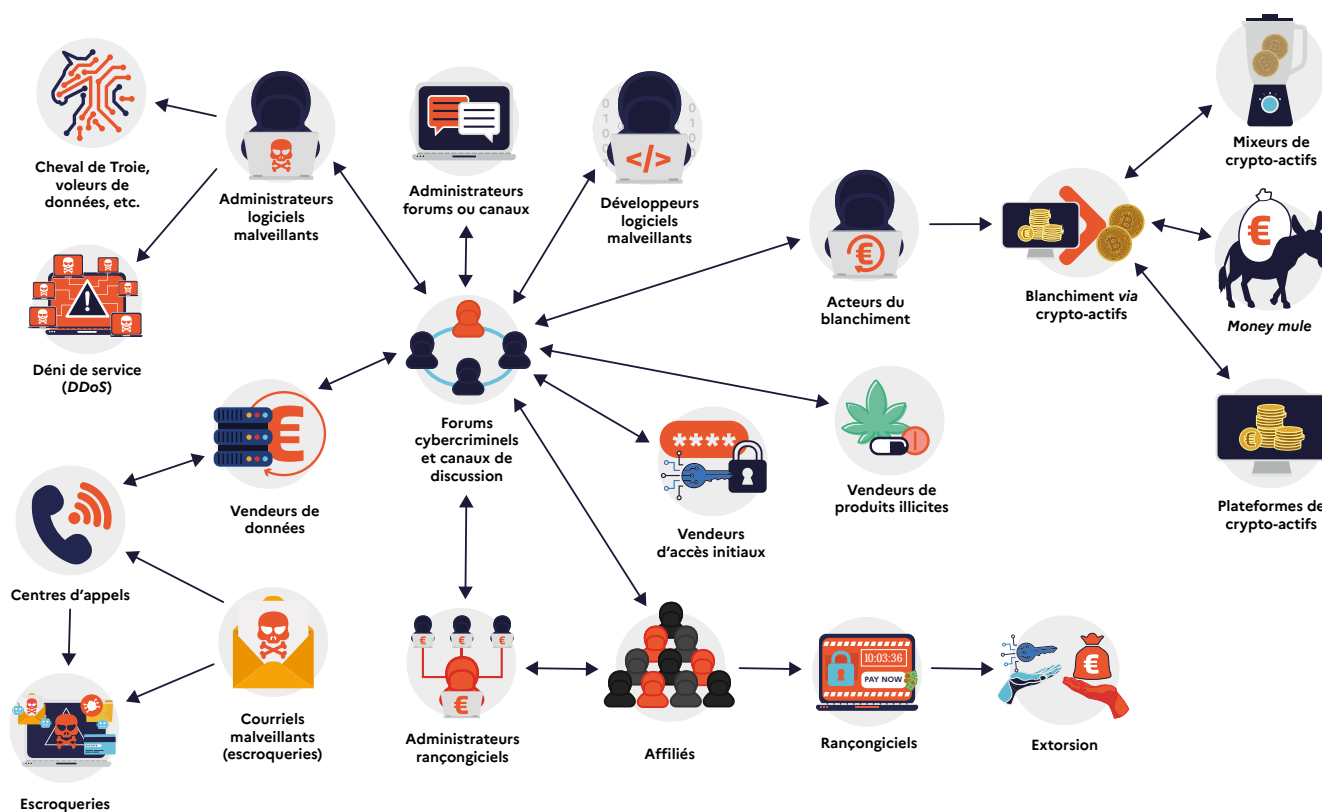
Cheval de Troie, voleurs de données, etc.

Administrateurs logiciels malveillants

Administrateurs forums ou canaux

Développeurs logiciels malveillants

Acteurs du blanchiment

Blanchiment *via* crypto-actifs

Mixeurs de crypto-actifs

*Money mule*

Plateformes de crypto-actifs

Déni de service (*DDoS*)

Forums cybercriminels et canaux de discussion

Vendeurs de données

Vendeurs de produits illicites

Vendeurs d'accès initiaux

Centres d'appels

Courriels malveillants (escroqueries)

Administrateurs rançongiciels

Affiliés

10:03:36

PAY NOW

Rançongiciels

Extorsion

Escroqueries